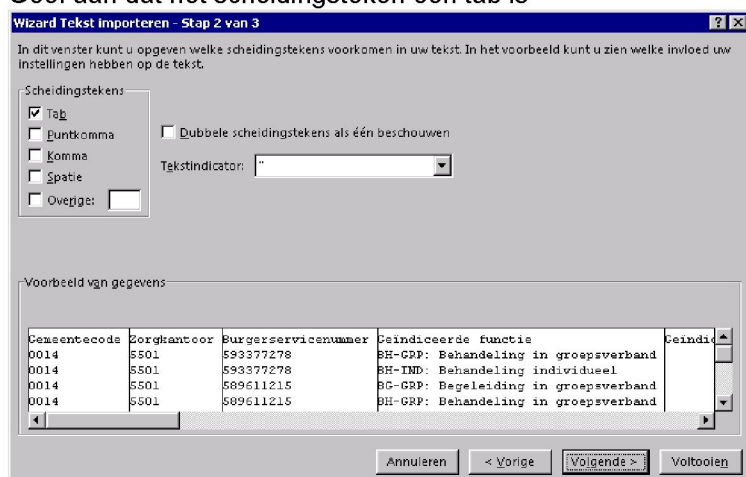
Geef aan dat het scheidingsteken een tab is

Wizard Tekst importeren - Stap 2 van 3

? X

In dit venster kunt u opgeven welke scheidingstekens voorkomen in uw tekst. In het voorbeeld kunt u zien welke invloed uw instellingen hebben op de tekst.

Scheidingstekens

☑ Tab
☐ Puntkomma
☐ Komma
☐ Spatie
☐ Overige:

☐ Dubbele scheidingstekens als één beschouwen

Tekstindicator: "

Voorbeeld van gegevens

| Gemeentecode | Zorgkantoor | Burgerservicenummer | Geïndiceerde functie | Geïndic |
|---|---|---|---|---|
| 0014 | 5501 | 593377278 | BH-GRP: Behandeling in groepsverband | |
| 0014 | 5501 | 593377278 | BH-IND: Behandeling individueel | |
| 0014 | 5501 | 589611215 | BG-GRP: Begeleiding in groepsverband | |
| 0014 | 5501 | 589611215 | BH-GRP: Behandeling in groepsverband | |

Annuleren | < Vorige | Volgende > | Voltooien